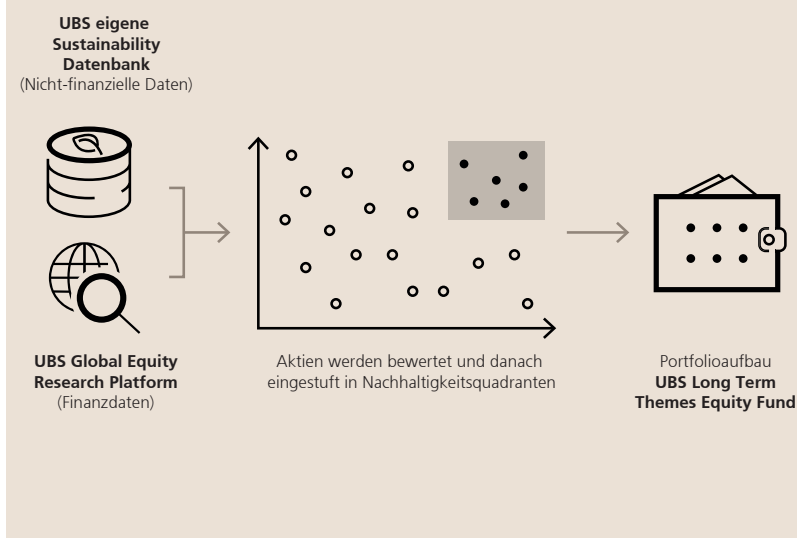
UBS eigene Sustainability Datenbank
(Nicht-finanzielle Daten)

UBS Global Equity Research Platform
(Finanzdaten)

Aktien werden bewertet und danach eingestuft in Nachhaltigkeitsquadranten

Portfolioaufbau
UBS Long Term Themes Equity Fund